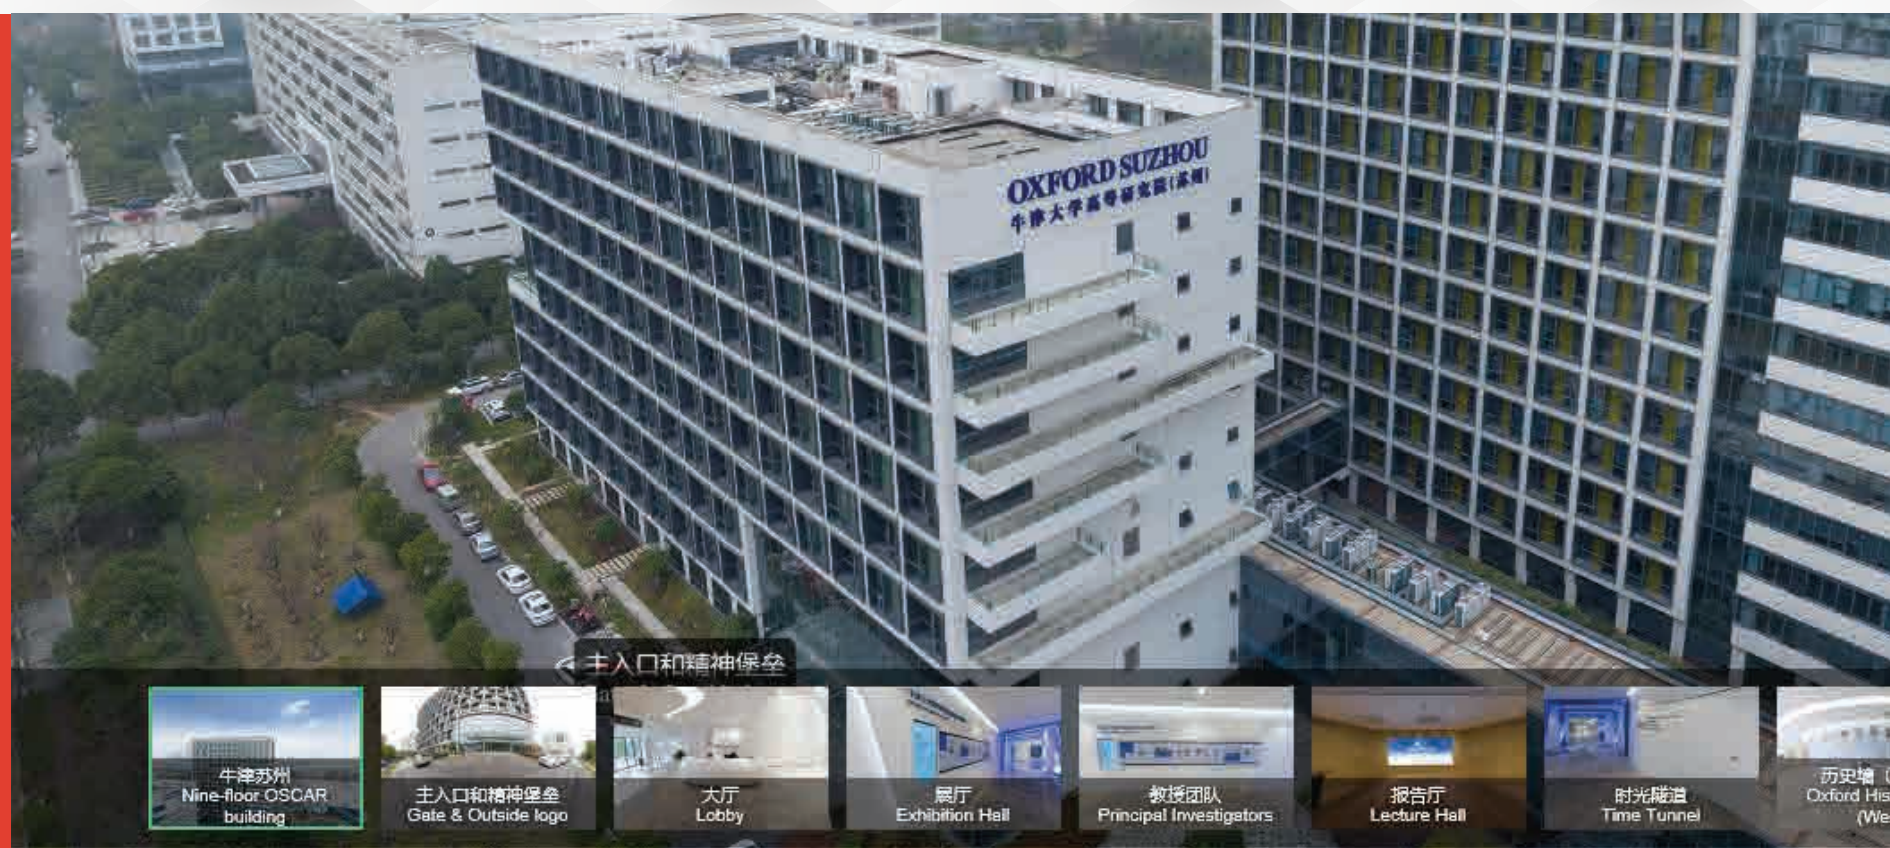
OXFORD SUZHOU
牛津大学高等研究院(苏州)

主入口和精神堡垒

牛津苏州
Nine-floor OSCAR building

主入口和精神堡垒
Gate & Outside logo

大厅
Lobby

展厅
Exhibition Hall

教授团队
Principal Investigators

报告厅
Lecture Hall

时光隧道
Time Tunnel

历史墙
Oxford His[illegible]
(We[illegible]